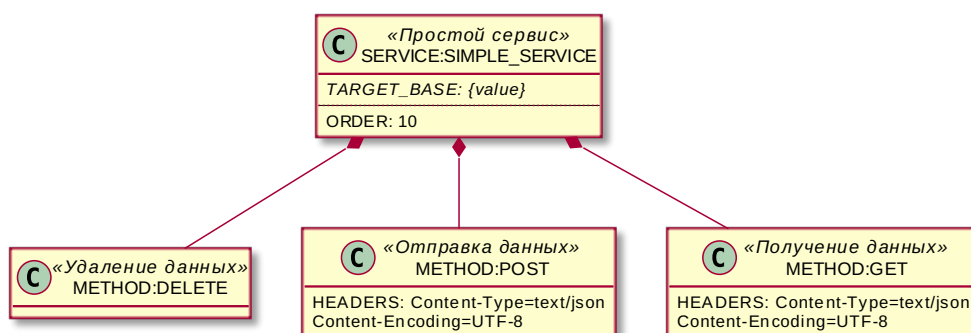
C «Простой сервис»
SERVICE:SIMPLE_SERVICE

TARGET_BASE: {value}

ORDER: 10

C «Удаление данных»
METHOD:DELETE

C «Отправка данных»
METHOD:POST

HEADERS: Content-Type=text/json
Content-Encoding=UTF-8

C «Получение данных»
METHOD:GET

HEADERS: Content-Type=text/json
Content-Encoding=UTF-8